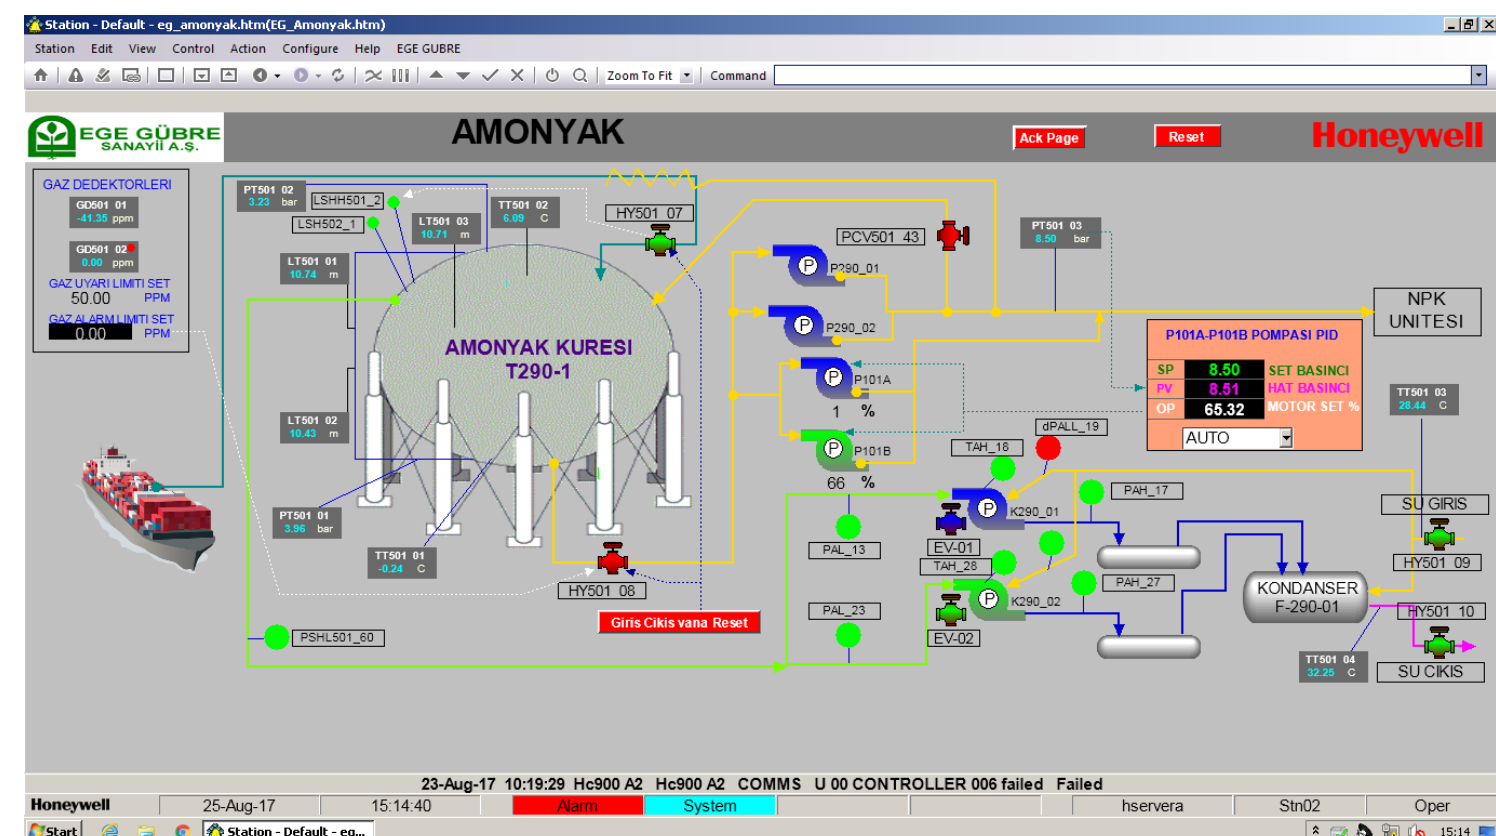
Station - Default - eg_amonyak.htm(EG_Amonyak.htm)

Station Edit View Control Action Configure Help EGE GUBRE

Zoom To Fit Command

EGE GÜBRE SANAYİİ A.Ş.

AMONYAK

Ack Page

Reset

Honeywell

GAZ DEDEKTORLERI

GD501 01
-41.35 ppm

GD501 02
0.00 ppm

GAZ UYARI LIMITI SET
50.00 PPM

GAZ ALARM LIMITI SET
0.00 PPM

PT501 02
3.23 bar

LSHH501_2

LSH502_1

LT501 03
10.71 m

TT501 02
6.09 C

HY501 07

LT501 01
10.74 m

PCV501 43

PT501 03
8.50 bar

P290_01

P290_02

NPK UNITESI

AMONYAK KURESI
T290-1

P101A

1 %

P101A-P101B POMPASI PID

SP 8.50 SET BASINCI
PV 8.51 HAT BASINCI
OP 65.32 MOTOR SET %

AUTO

TT501 03
28.44 C

LT501 02
10.43 m

dPALL_19

TAH_18

P101B

66 %

PAH_17

SU GIRIS

K290_01

PT501 01
3.96 bar

TT501 01
-0.24 C

PAL_13

EV-01

TAH_28

HY501 09

PAH_27

KONDANSER
F-290-01

HY501 08

Giris Cikis vana Reset

PAL_23

K290_02

HY501 10

PSHL501_60

EV-02

TT501 04
32.25 C

SU CIKIS

23-Aug-17 10:19:29 Hc900 A2 Hc900 A2 COMMS U 00 CONTROLLER 006 failed Failed

Honeywell | 25-Aug-17 | 15:14:40 | Alarm | System | | hservera | Stn02 | Oper

Start Station - Default - eg... 15:14